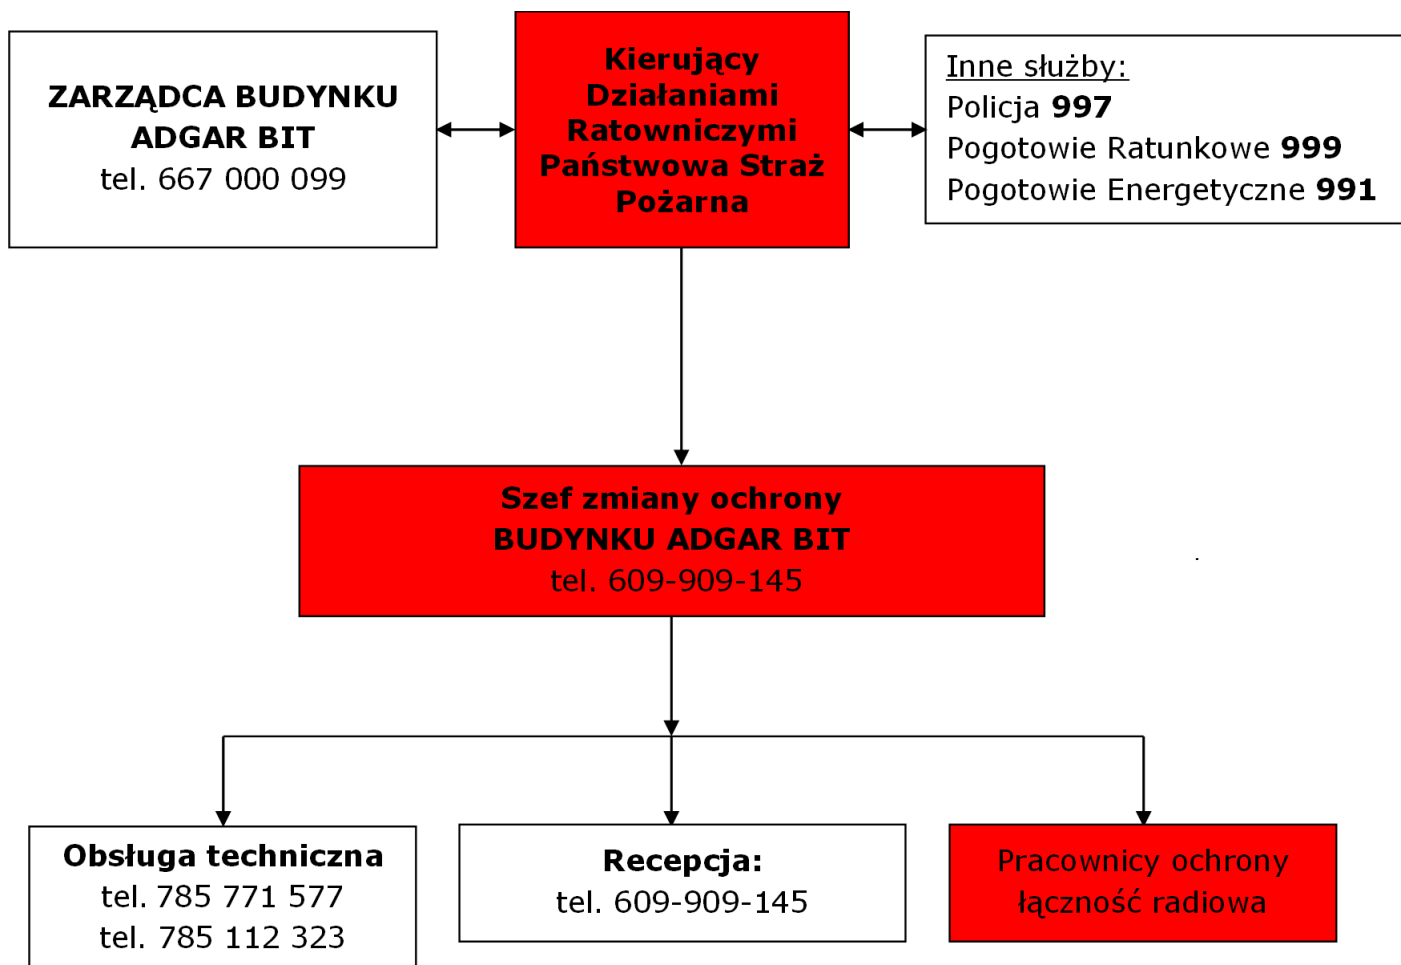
ZARZĄDCA BUDYNKU ADGAR BIT
tel. 667 000 099

Kierujący Działaniami Ratowniczymi Państwowa Straż Pożarna

Inne służby:
Policja **997**
Pogotowie Ratunkowe **999**
Pogotowie Energetyczne **991**

Szef zmiany ochrony BUDYNKU ADGAR BIT
tel. 609-909-145

Obsługa techniczna
tel. 785 771 577
tel. 785 112 323

Recepcja:
tel. 609-909-145

Pracownicy ochrony łączność radiowa